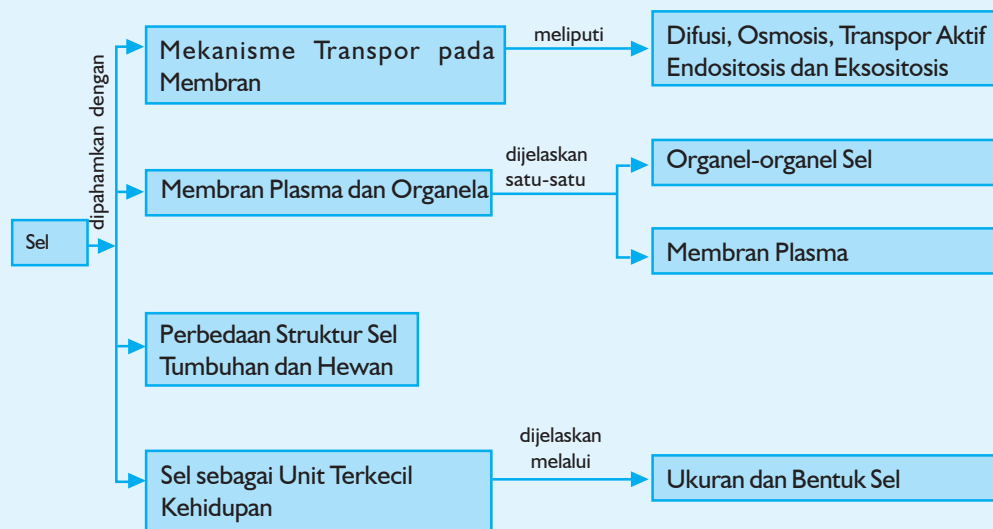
Sel

dipahamkan dengan

Mekanisme Transpor pada Membran

meliputi

Difusi, Osmosis, Transpor Aktif Endositosis dan Eksositosis

Membran Plasma dan Organela

dijelaskan satu-satu

Organel-organel Sel

Membran Plasma

Perbedaan Struktur Sel Tumbuhan dan Hewan

Sel sebagai Unit Terkecil Kehidupan

dijelaskan melalui

Ukuran dan Bentuk Sel